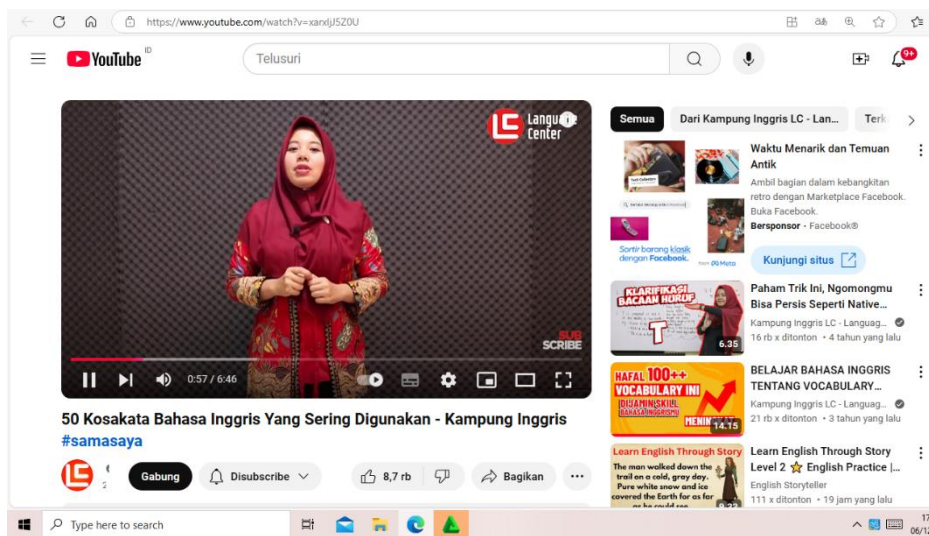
https://www.youtube.com/watch?v=xarxlJ5Z0U

YouTube ID

Telusuri

9+

Langu Center

SUB SCRIBE

0:57 / 6:46

50 Kosakata Bahasa Inggris Yang Sering Digunakan - Kampung Inggris #samasaya

Gabung

Disubscribe

8,7 rb

Bagikan

Semua

Dari Kampung Inggris LC - Lan...

Terk

Waktu Menarik dan Temuan Antik

Ambil bagian dalam kebangkitan retro dengan Marketplace Facebook. Buka Facebook.

Bersponsor · Facebook®

Sortir barang klasik dengan Facebook.

Meta

Kunjungi situs

KLARIFIKASI BACAAN HURUF

T

6.35

Paham Trik Ini, Ngomongmu Bisa Persis Seperti Native...

Kampung Inggris LC - Languag...

16 rb x ditonton · 4 tahun yang lalu

HAFAL 100++ VOCABULARY INI

DIJAMIN SKILL BAHASA INGGRISMU

MENIN

14.15

BELAJAR BAHASA INGGRIS TENTANG VOCABULARY...

Kampung Inggris LC - Languag...

21 rb x ditonton · 3 tahun yang lalu

Learn English Through Story

The man walked down the trail on a cold, gray day. Pure white snow and ice covered the Earth for as far as he could see.

Learn English Through Story Level 2 ☆ English Practice |...

English Storyteller

111 x ditonton · 19 jam yang lalu

Type here to search

17
06/12